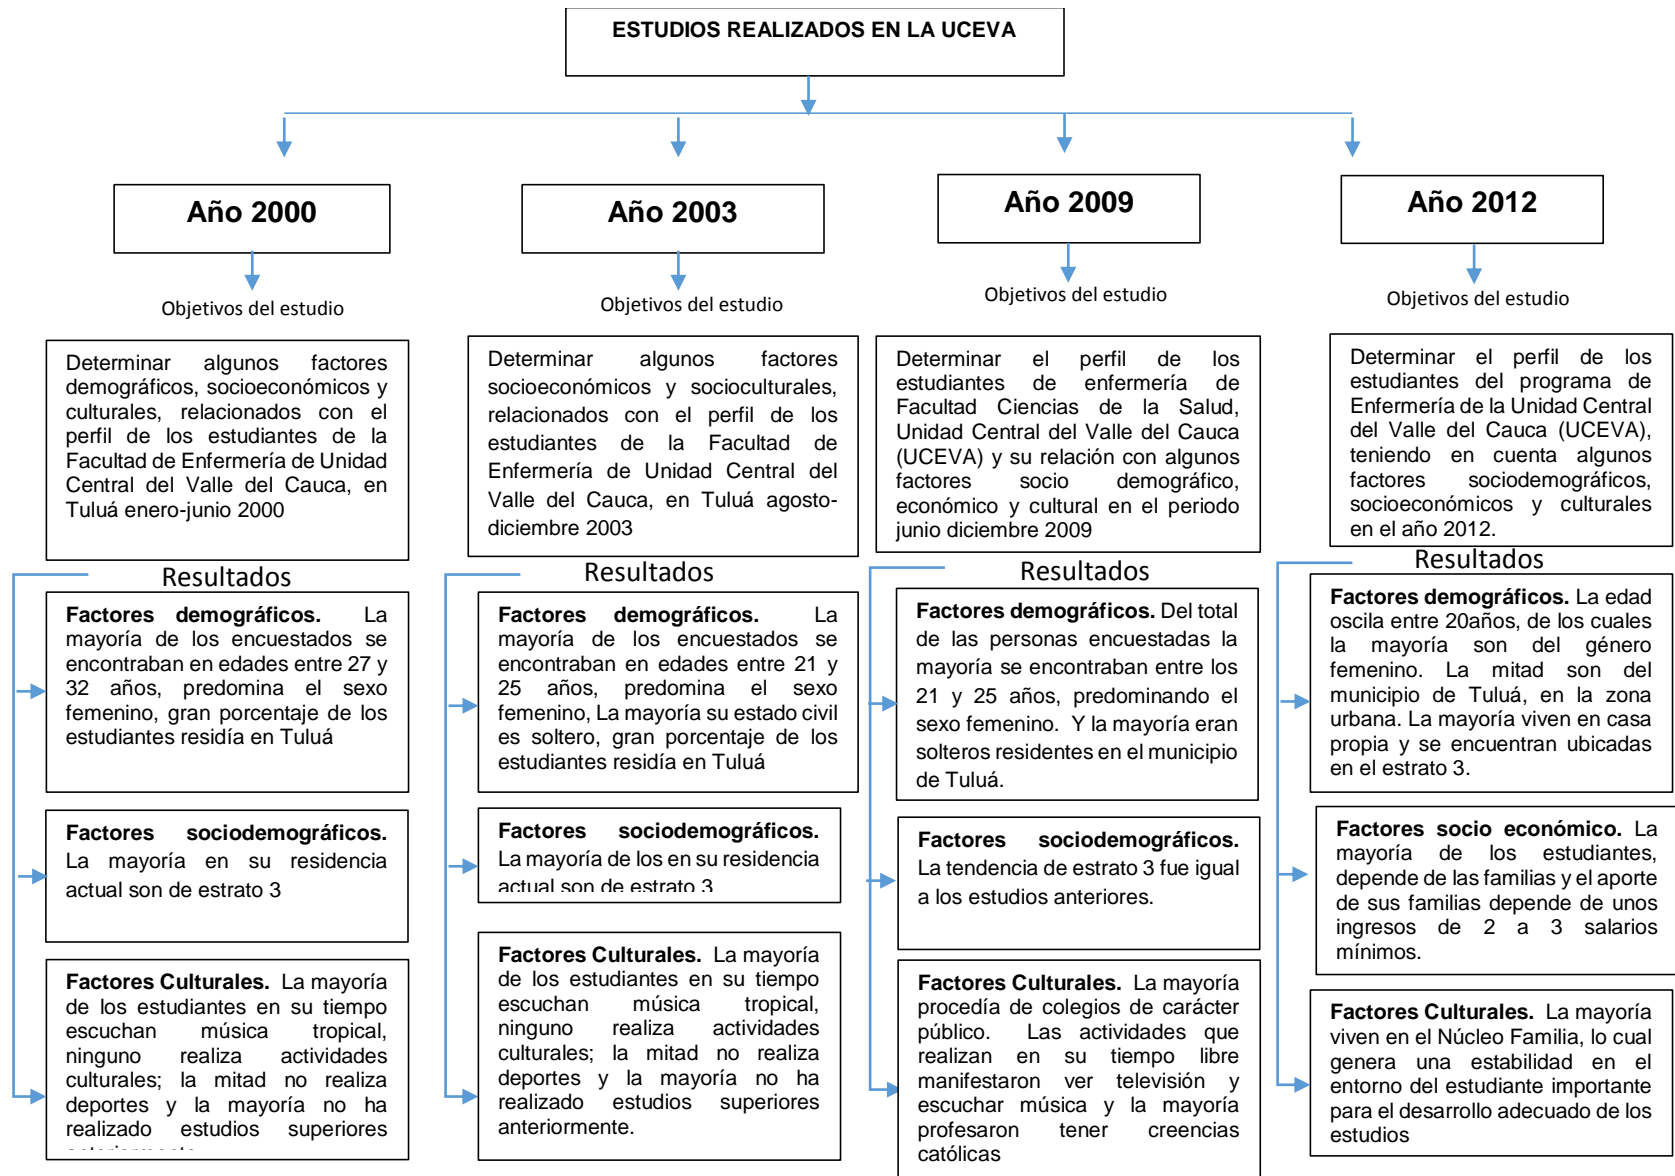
ESTUDIOS REALIZADOS EN LA UCEVA

Año 2000

Objetivos del estudio

Determinar algunos factores demográficos, socioeconómicos y culturales, relacionados con el perfil de los estudiantes de la Facultad de Enfermería de Unidad Central del Valle del Cauca, en Tuluá enero-junio 2000

Resultados

**Factores demográficos.** La mayoría de los encuestados se encontraban en edades entre 27 y 32 años, predomina el sexo femenino, gran porcentaje de los estudiantes residía en Tuluá

**Factores sociodemográficos.** La mayoría en su residencia actual son de estrato 3

**Factores Culturales.** La mayoría de los estudiantes en su tiempo escuchan música tropical, ninguno realiza actividades culturales; la mitad no realiza deportes y la mayoría no ha realizado estudios superiores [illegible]

Año 2003

Objetivos del estudio

Determinar algunos factores socioeconómicos y socioculturales, relacionados con el perfil de los estudiantes de la Facultad de Enfermería de Unidad Central del Valle del Cauca, en Tuluá agosto-diciembre 2003

Resultados

**Factores demográficos.** La mayoría de los encuestados se encontraban en edades entre 21 y 25 años, predomina el sexo femenino, La mayoría su estado civil es soltero, gran porcentaje de los estudiantes residía en Tuluá

**Factores sociodemográficos.** La mayoría de los en su residencia actual son de estrato 3

**Factores Culturales.** La mayoría de los estudiantes en su tiempo escuchan música tropical, ninguno realiza actividades culturales; la mitad no realiza deportes y la mayoría no ha realizado estudios superiores anteriormente.

Año 2009

Objetivos del estudio

Determinar el perfil de los estudiantes de enfermería de Facultad Ciencias de la Salud, Unidad Central del Valle del Cauca (UCEVA) y su relación con algunos factores socio demográfico, económico y cultural en el periodo junio diciembre 2009

Resultados

**Factores demográficos.** Del total de las personas encuestadas la mayoría se encontraban entre los 21 y 25 años, predominando el sexo femenino. Y la mayoría eran solteros residentes en el municipio de Tuluá.

**Factores sociodemográficos.** La tendencia de estrato 3 fue igual a los estudios anteriores.

**Factores Culturales.** La mayoría procedía de colegios de carácter público. Las actividades que realizan en su tiempo libre manifestaron ver televisión y escuchar música y la mayoría profesaron tener creencias católicas

Año 2012

Objetivos del estudio

Determinar el perfil de los estudiantes del programa de Enfermería de la Unidad Central del Valle del Cauca (UCEVA), teniendo en cuenta algunos factores sociodemográficos, socioeconómicos y culturales en el año 2012.

Resultados

**Factores demográficos.** La edad oscila entre 20años, de los cuales la mayoría son del género femenino. La mitad son del municipio de Tuluá, en la zona urbana. La mayoría viven en casa propia y se encuentran ubicadas en el estrato 3.

**Factores socio económico.** La mayoría de los estudiantes, depende de las familias y el aporte de sus familias depende de unos ingresos de 2 a 3 salarios mínimos.

**Factores Culturales.** La mayoría viven en el Núcleo Familia, lo cual genera una estabilidad en el entorno del estudiante importante para el desarrollo adecuado de los estudios